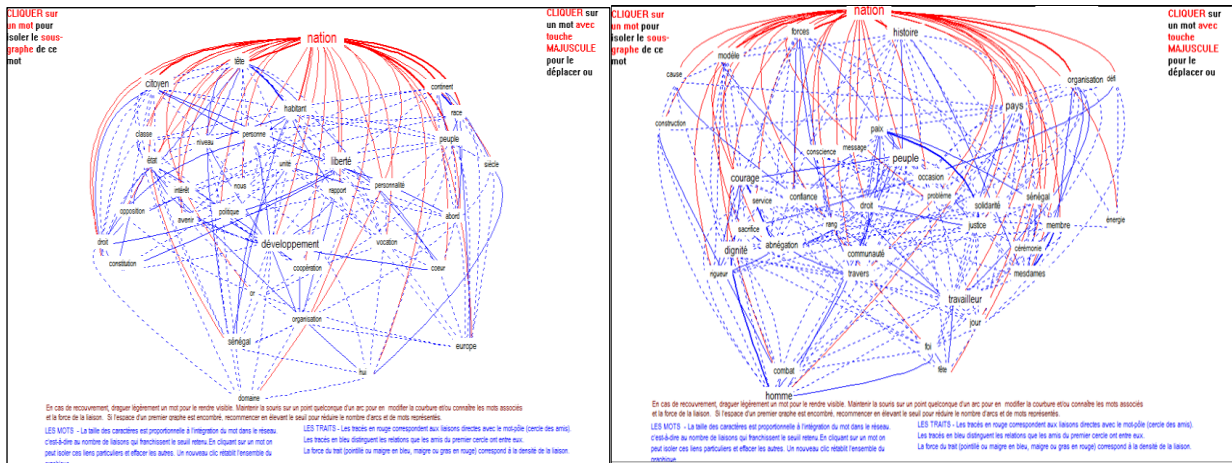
CLIQUER sur un mot pour isoler le sous-graphe de ce mot

CLIQUER sur un mot avec touche MAJUSCULE pour le déplacer ou

nation
tête
citoyen
continent
habitant
race
peuple
classe
personne
niveau
siècle
état
unité
liberté
intérêt
nous
rapport
personnalité
opposition
politique
avenir
abord
droit
développement
vocation
constitution
coopération
coeur
or
organisation
sénégal
europe
lui
domaine

En cas de recouvrement, draguer légèrement un mot pour le rendre visible. Maintenir la souris sur un point quelconque d'un arc pour en modifier la courbure et/ou connaître les mots associés et la force de la liaison. Si l'espace d'un premier graphe est encombré, recommencer en élevant le seuil pour réduire le nombre d'arcs et de mots représentés.

LES MOTS - La taille des caractères est proportionnelle à l'intégration du mot dans le réseau c'est-à-dire au nombre de liaisons qui franchissent le seuil retenu En cliquant sur un mot on peut isoler ces liens particuliers et effacer les autres. Un nouveau clic rétablit l'ensemble du graphique.

LES TRAITS - Les tracés en rouge correspondent aux liaisons directes avec le mot-pôle (cercle des amis). Les tracés en bleu distinguent les relations que les amis du premier cercle ont entre eux. La force du trait (pointillé ou maigre en bleu, maigre ou gras en rouge) correspond à la densité de la liaison.

CLIQUER sur un mot pour isoler le sous-graphe de ce mot

nation

CLIQUER sur un mot avec touche MAJUSCULE pour le déplacer ou

forces
histoire
modèle
cause
organisation
défi
pays
construction
paix
conscience
message
peuple
courage
occasion
service
confiance
problème
solidarité
sénégal
droit
sacrifice
rang
justice
membre
énergie
dignité
abnégation
cérémonie
communauté
rigueur
travers
mesdames
travailleur
jour
foi
fête
combat
homme

En cas de recouvrement, draguer légèrement un mot pour le rendre visible. Maintenir la souris sur un point quelconque d'un arc pour en modifier la courbure et/ou connaître les mots associés et la force de la liaison. Si l'espace d'un premier graphe est encombré, recommencer en élevant le seuil pour réduire le nombre d'arcs et de mots représentés.

LES MOTS - La taille des caractères est proportionnelle à l'intégration du mot dans le réseau c'est-à-dire au nombre de liaisons qui franchissent le seuil retenu En cliquant sur un mot on peut isoler ces liens particuliers et effacer les autres. Un nouveau clic rétablit l'ensemble du graphique.

LES TRAITS - Les tracés en rouge correspondent aux liaisons directes avec le mot-pôle (cercle des amis). Les tracés en bleu distinguent les relations que les amis du premier cercle ont entre eux. La force du trait (pointillé ou maigre en bleu, maigre ou gras en rouge) correspond à la densité de la liaison.